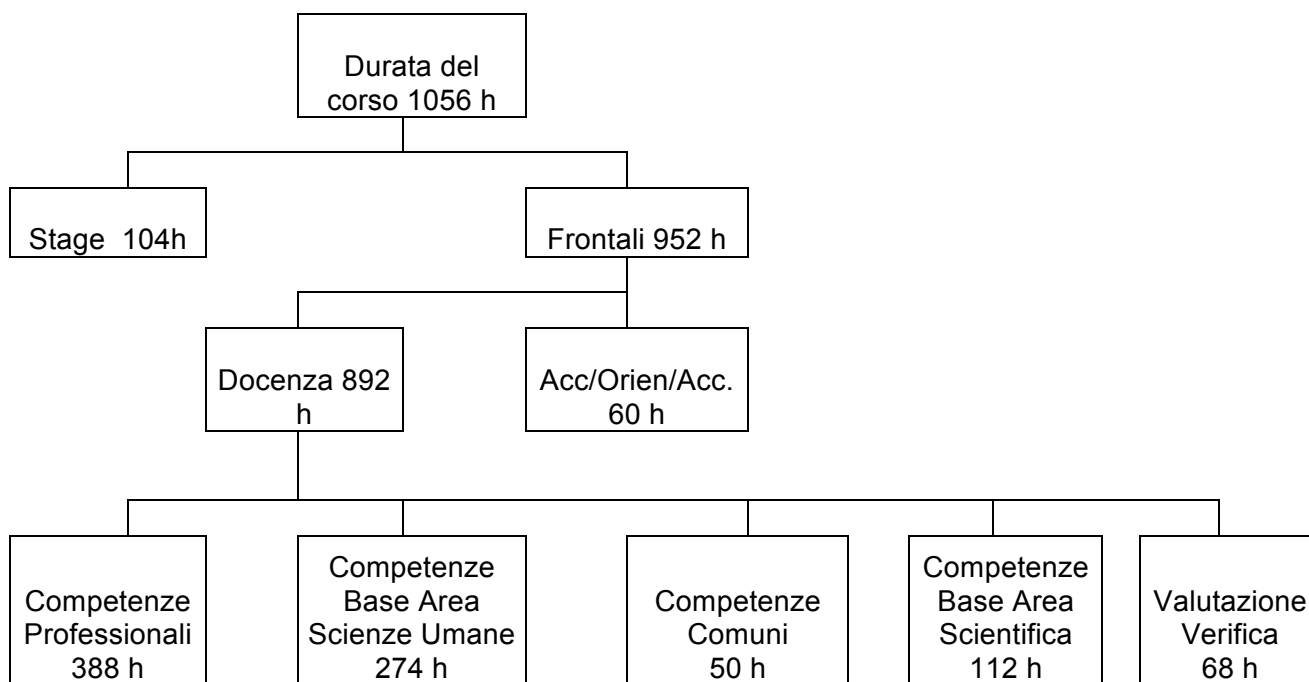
Durata del corso 1056 h

Stage 104h

Frontali 952 h

Docenza 892 h

Acc/Orien/Acc. 60 h

Competenze Professionali 388 h

Competenze Base Area Scienze Umane 274 h

Competenze Comuni 50 h

Competenze Base Area Scientifica 112 h

Valutazione Verifica 68 h